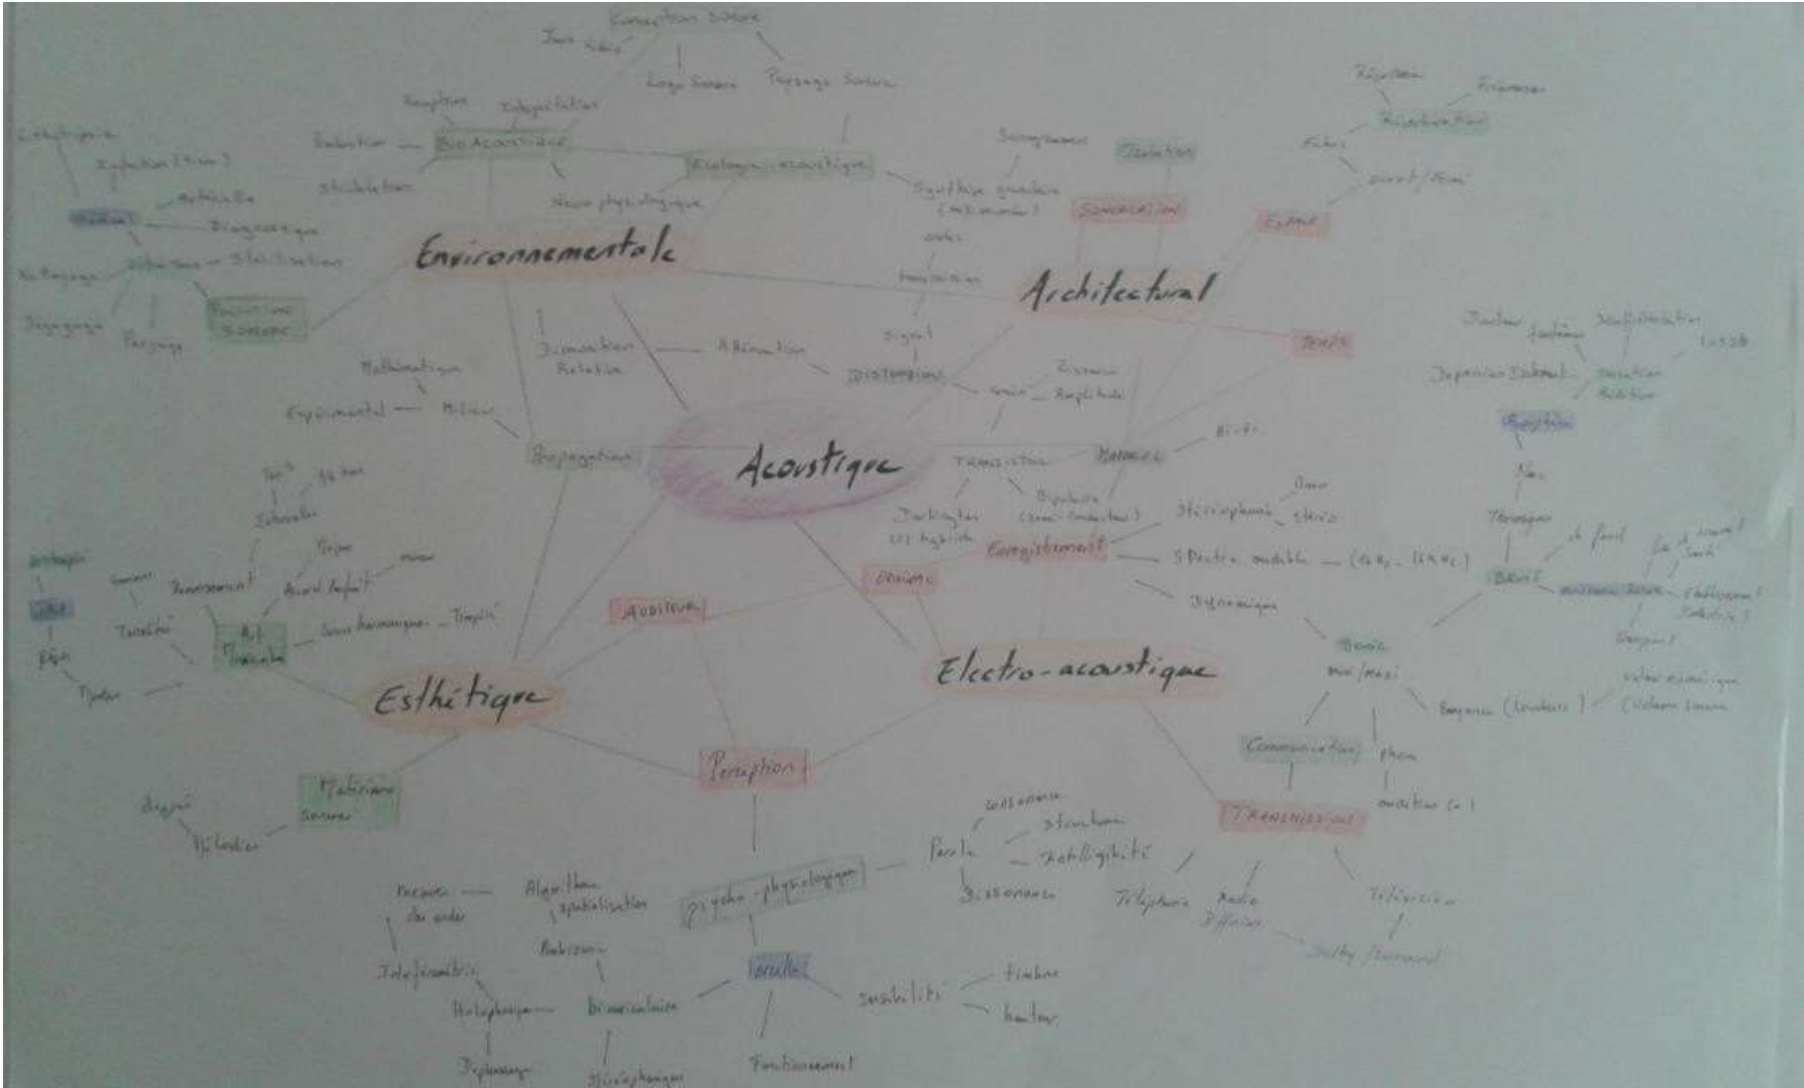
Acoustique

Environnementale

Architectural

Esthétique

Electro-acoustique

Perception

Auditeur

Propagation

Connection sonore

Logo Sonore

Paysage Sonore

Bio Acoustique

Ecologie acoustique

Synthèse granulaire

Sonorisation

Isolation

Effets

Réverbération

Réflexion

Ecoute

Direct/Diffus

Signal

DISTORSION

Transistor

Matériel

Enregistrement

Stéréophonie

Spectre audible — (16 Hz - 16 KHz)

Dynamique

Bruit

Musique

Thérapie

Paroles

Consonance

Structure

Intelligibilité

Dissonance

Téléphonie

Radio Diffusion

Télévision

TRANSMISSION

Communication

psycho-physiologique

Oreille

Sensibilité

Timbre

Hauteur

Fonctionnement

Binauralisation

Stéréophonique

Algorithme spatialisation

Interférométrie

Matières Sonores

Mélodie

Art musical

Sons harmoniques

Accord parfait

Timbre

Diffraction

Amplitude

Mathématique

Milieu

Expérimental

Filtres

Paysage

Environnement

Fonctions sonores

Pollution

Diagnostique

Réception

Interprétation

Stimulation

Dimension Rotation

Atténuation

Transmission

Composition

Darlington

Dynamique